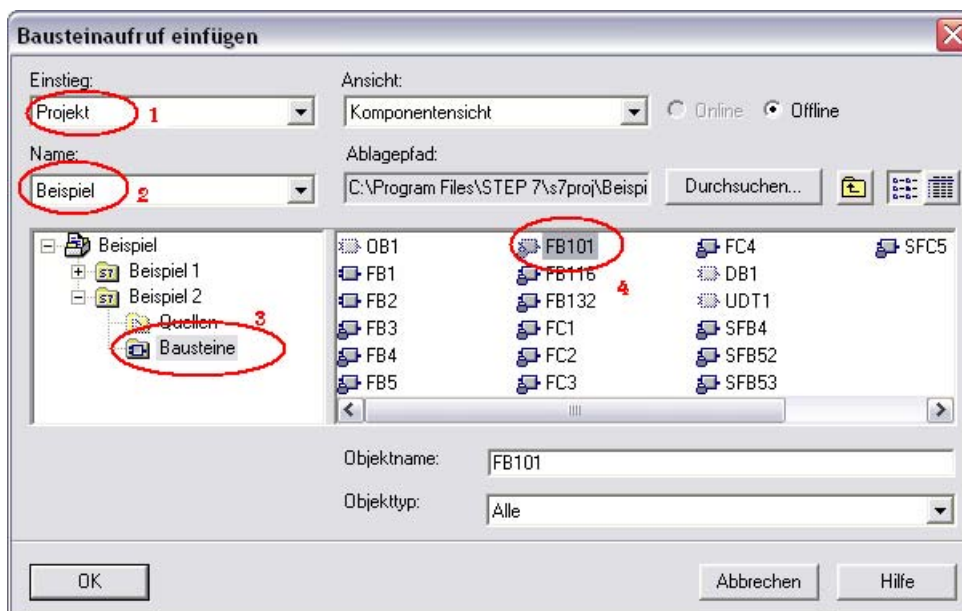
Bausteinaufruf einfügen

Einstieg:
Projekt 1

Ansicht:
Komponentensicht

Online Offline

Name:
Beispiel 2

Ablagepfad:
C:\Program Files\STEP 7\s7proj\Beispi

Durchsuchen...

Beispiel
Beispiel 1
Beispiel 2
Quellen 3
Bausteine

OB1
FB1
FB2
FB3
FB4
FB5
FB101
FB116
FB132
FC1
FC2
FC3
FC4
DB1
UDT1
SFB4
SFB52
SFB53
SFC5
4

Objektname:
FB101

Objekttyp:
Alle

OK

Abbrechen

Hilfe